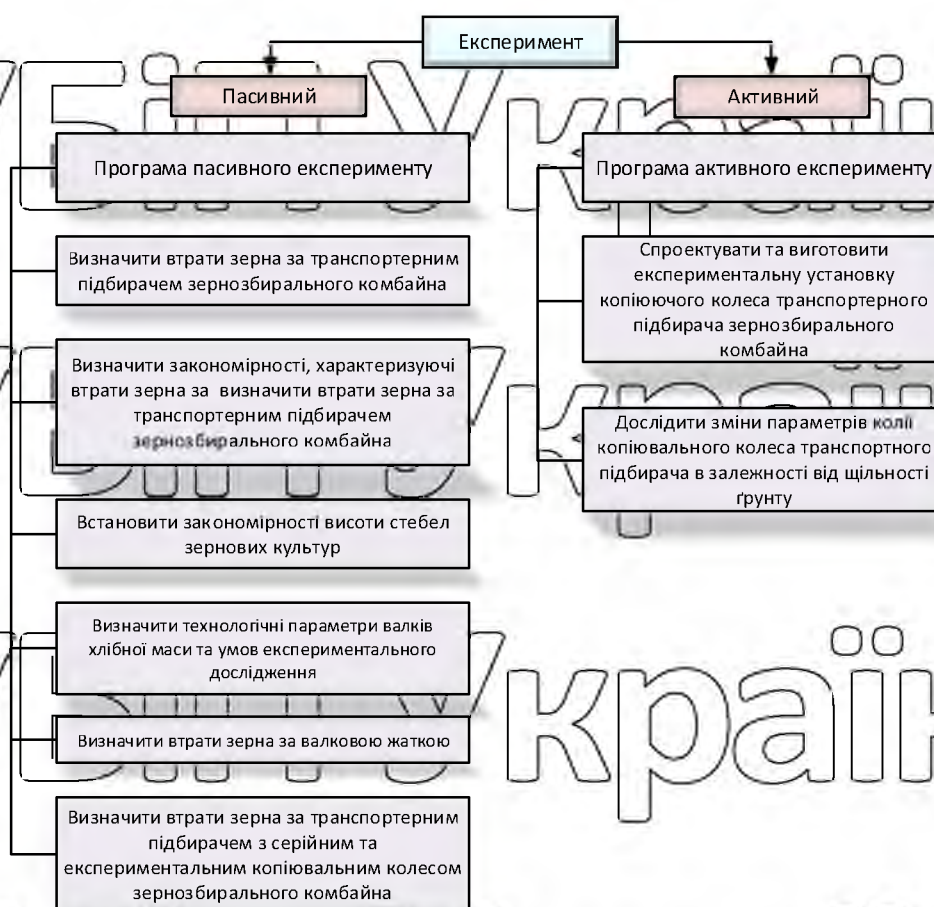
Експеримент

Пасивний

Активний

Програма пасивного експерименту

Визначити втрати зерна за транспортерним підбирачем зернозбирального комбайна

Визначити закономірності, характеризуючі втрати зерна за визначити втрати зерна за транспортерним підбирачем зернозбирального комбайна

Встановити закономірності висоти стебел зернових культур

Визначити технологічні параметри валків хлібної маси та умов експериментального дослідження

Визначити втрати зерна за валковою жаткою

Визначити втрати зерна за транспортерним підбирачем з серійним та експериментальним копіювальним колесом зернозбирального комбайна

Програма активного експерименту

Спроектувати та виготовити експериментальну установку копіюючого колеса транспортерного підбирача зернозбирального комбайна

Дослідити зміни параметрів колії копіювального колеса транспортного підбирача в залежності від щільності ґрунту